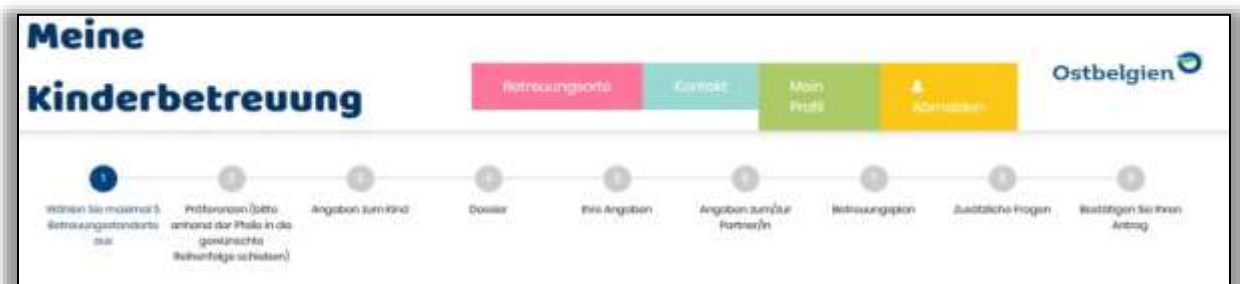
Meine Kinderbetreuung

Betreuungsorte

Kontakt

Mein Profil

Abmelden

Ostbelgien

1
Wählen Sie maximal 5 Betreuungsstandorte aus

2
Präferenzen (bitte anhand der Pfeile in die gewünschte Reihenfolge schieben)

3
Angaben zum Kind

4
Dossier

5
Ihre Angaben

6
Angaben zum/zur Partner/in

7
Betreuungsplan

8
Zusätzliche Fragen

9
Bestätigen Sie Ihren Antrag